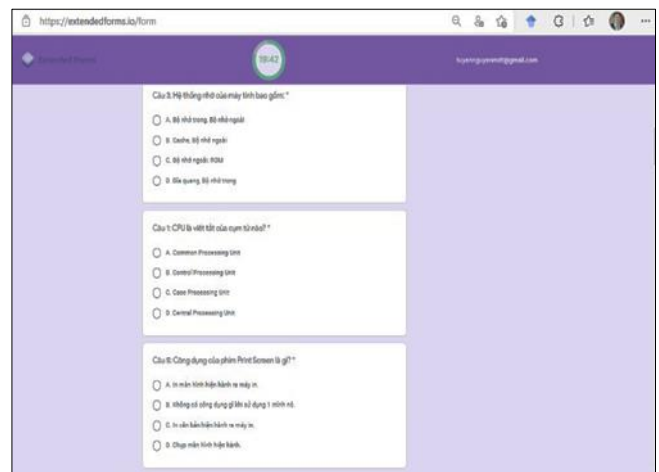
https://extendedforms.io/form

Extended Forms

18:42

tuyennguyenmt@gmail.com

Câu 5: Hệ thống nhớ của máy tính bao gồm: *

A. Bộ nhớ trong, Bộ nhớ ngoài

B. Cache, Bộ nhớ ngoài

C. Bộ nhớ ngoài, ROM

D. Đĩa quang, Bộ nhớ trong

Câu 1: CPU là viết tắt của cụm từ nào? *

A. Common Processing Unit

B. Control Processing Unit

C. Case Processing Unit

D. Central Processing Unit

Câu 6: Công dụng của phím Print Screen là gì? *

A. In màn hình hiện hành ra máy in.

B. Không có công dụng gì khi sử dụng 1 mình nó.

C. In văn bản hiện hành ra máy in.

D. Chụp màn hình hiện hành.